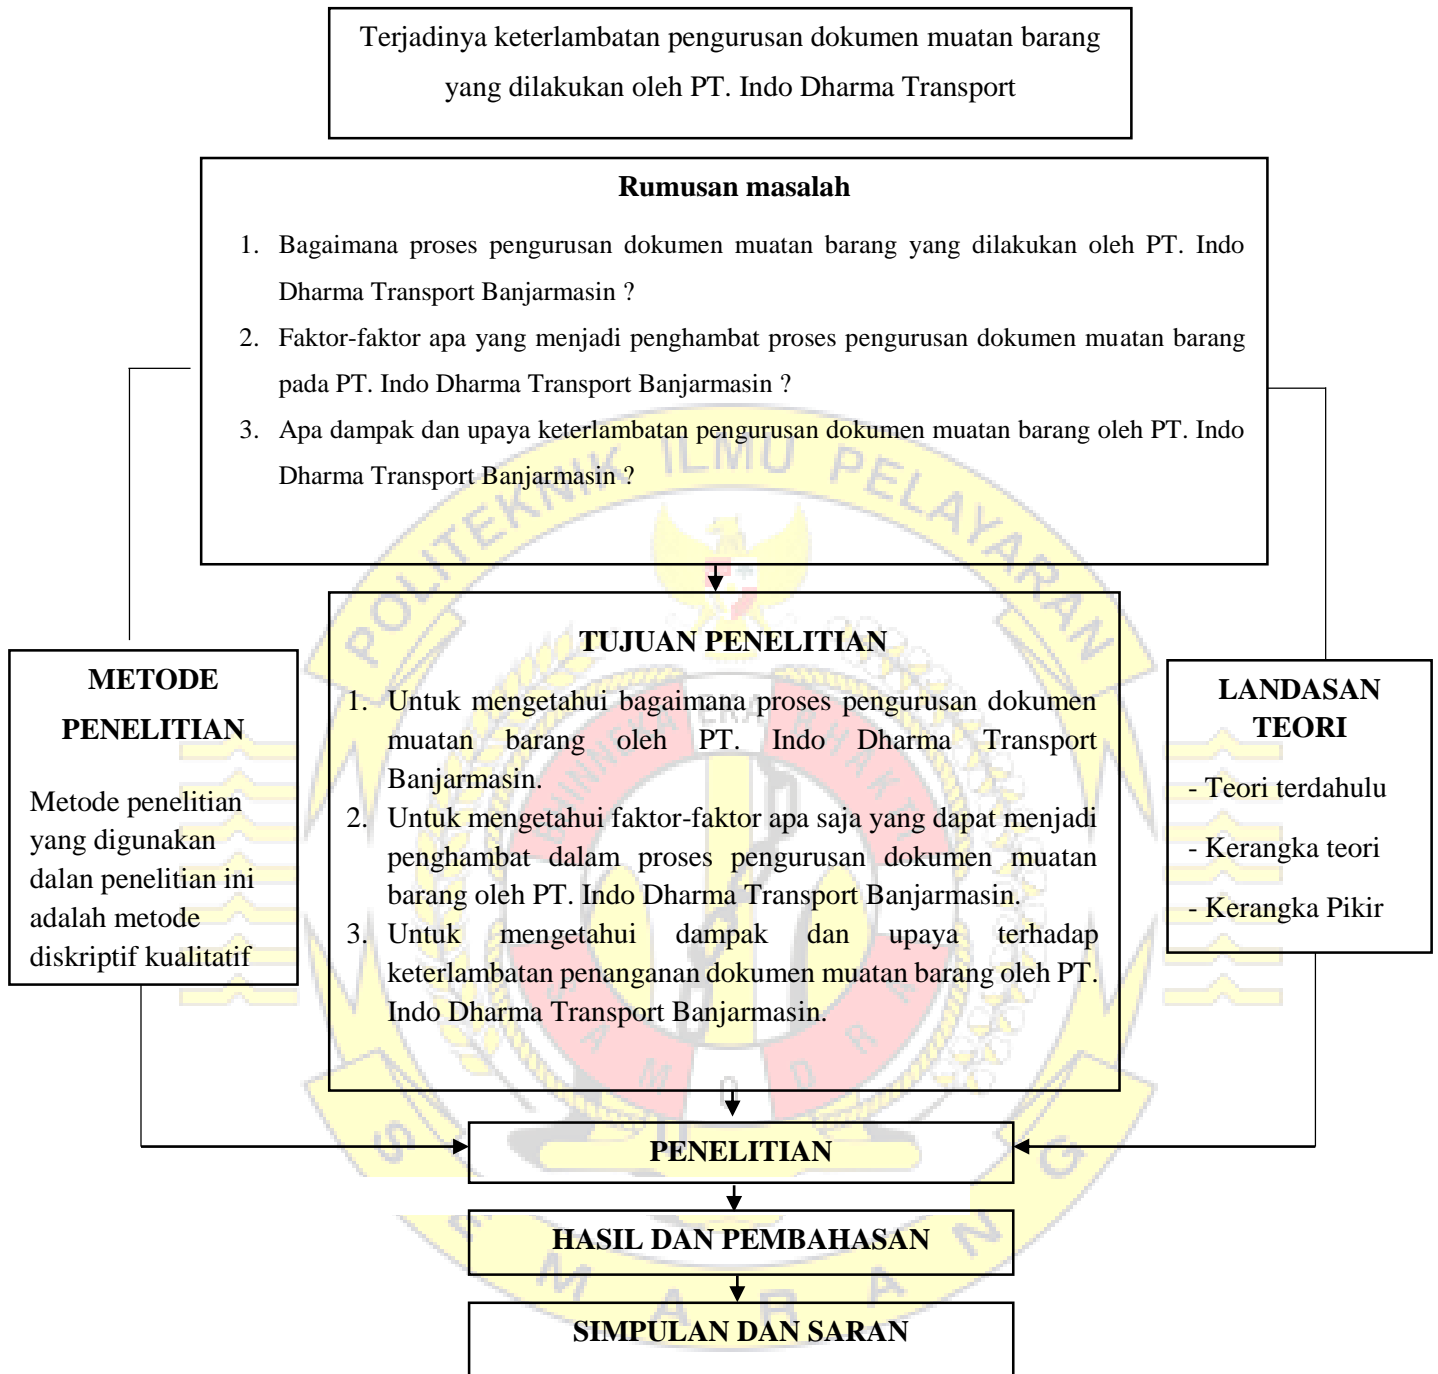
Terjadinya keterlambatan pengurusan dokumen muatan barang yang dilakukan oleh PT. Indo Dharma Transport

**Rumusan masalah**

1. Bagaimana proses pengurusan dokumen muatan barang yang dilakukan oleh PT. Indo Dharma Transport Banjarmasin ?
2. Faktor-faktor apa yang menjadi penghambat proses pengurusan dokumen muatan barang pada PT. Indo Dharma Transport Banjarmasin ?
3. Apa dampak dan upaya keterlambatan pengurusan dokumen muatan barang oleh PT. Indo Dharma Transport Banjarmasin ?

**TUJUAN PENELITIAN**

1. Untuk mengetahui bagaimana proses pengurusan dokumen muatan barang oleh PT. Indo Dharma Transport Banjarmasin.
2. Untuk mengetahui faktor-faktor apa saja yang dapat menjadi penghambat dalam proses pengurusan dokumen muatan barang oleh PT. Indo Dharma Transport Banjarmasin.
3. Untuk mengetahui dampak dan upaya terhadap keterlambatan penanganan dokumen muatan barang oleh PT. Indo Dharma Transport Banjarmasin.

**METODE PENELITIAN**

Metode penelitian yang digunakan dalan penelitian ini adalah metode diskriptif kualitatif

**LANDASAN TEORI**

- Teori terdahulu
- Kerangka teori
- Kerangka Pikir

**PENELITIAN**

**HASIL DAN PEMBAHASAN**

**SIMPULAN DAN SARAN**

POLITEKNIK ILMU PELAYARAN SEMARANG